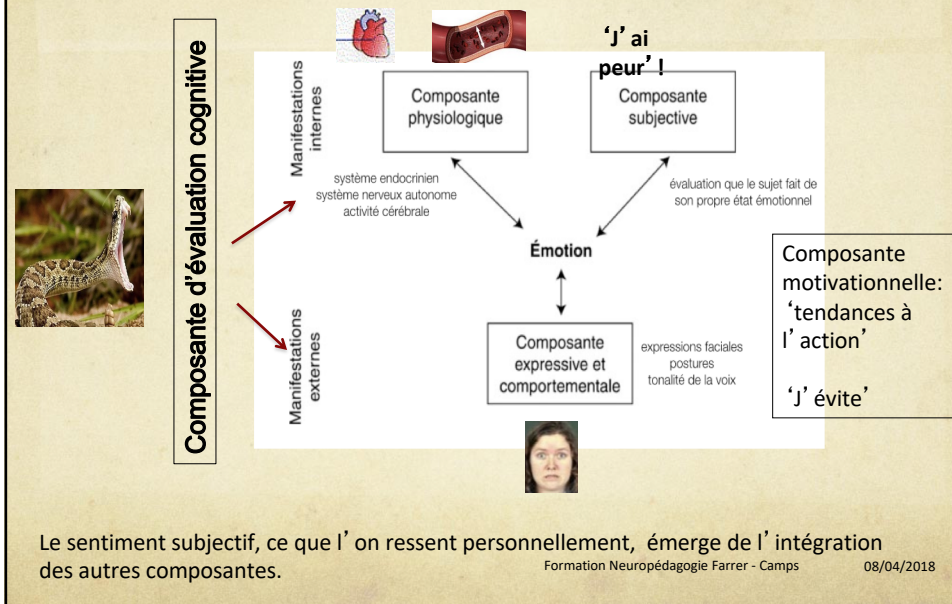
Composante d'évaluation cognitive

'J' ai peur' !

Manifestations internes

Composante physiologique

Composante subjective

système endocrinien
système nerveux autonome
activité cérébrale

évaluation que le sujet fait de son propre état émotionnel

Émotion

Composante motivationnelle: 'tendances à l' action'

'J' évite'

Manifestations externes

Composante expressive et comportementale

expressions faciales
postures
tonalité de la voix

Le sentiment subjectif, ce que l' on ressent personnellement, émerge de l' intégration des autres composantes.

Formation Neuropédagogie Farrer - Camps

08/04/2018